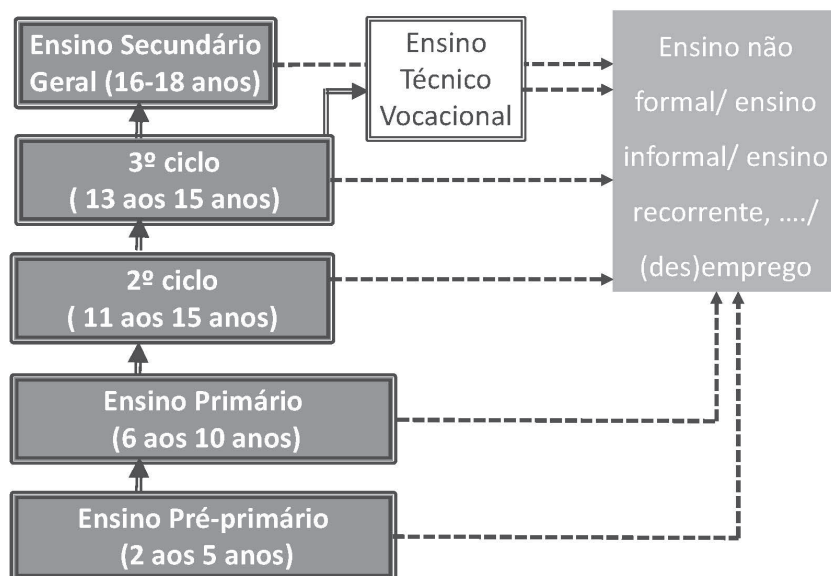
Ensino Secundário Geral (16-18 anos)

Ensino Técnico Vocacional

Ensino não formal/ ensino informal/ ensino recorrente, ..../ (des)emprego

3º ciclo ( 13 aos 15 anos)

2º ciclo ( 11 aos 15 anos)

Ensino Primário (6 aos 10 anos)

Ensino Pré-primário (2 aos 5 anos)